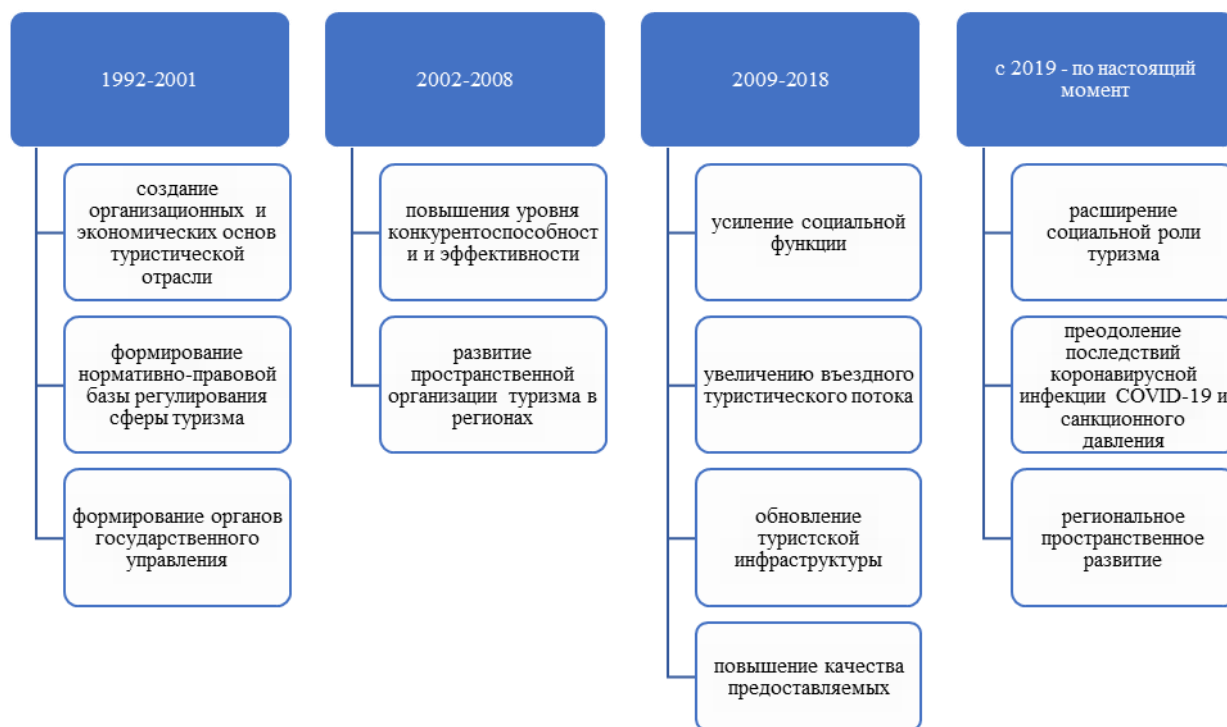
1992-2001

создание организационных и экономических основ туристической отрасли

формирование нормативно-правовой базы регулирования сферы туризма

формирование органов государственного управления

2002-2008

повышения уровня конкурентоспособност и и эффективности

развитие пространственной организации туризма в регионах

2009-2018

усиление социальной функции

увеличению въездного туристического потока

обновление туристской инфраструктуры

повышение качества предоставляемых

с 2019 - по настоящий момент

расширение социальной роли туризма

преодоление последствий коронавирусной инфекции COVID-19 и санкционного давления

региональное пространственное развитие